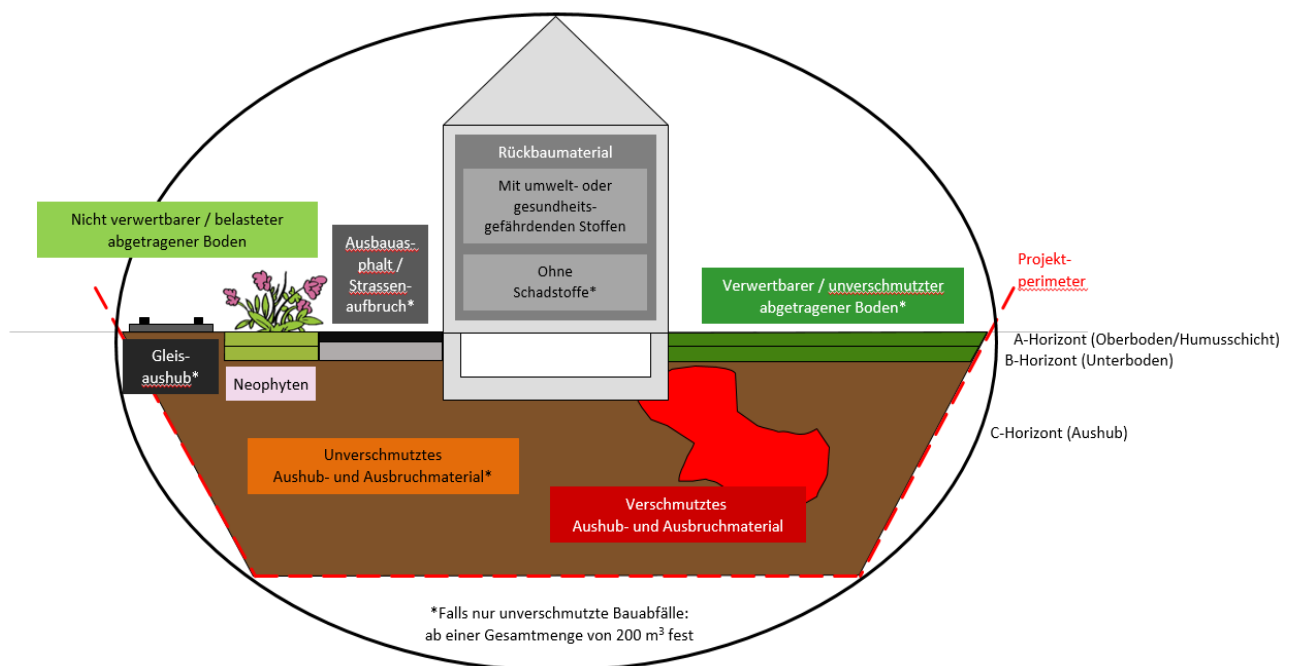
Rückbaumaterial

Mit umwelt- oder gesundheitsgefährdenden Stoffen

Ohne Schadstoffe*

Nicht verwertbarer / belasteter abgetragener Boden

Ausbauasphalt / Strassenaufbruch*

Projektperimeter

Verwertbarer / unverschmutzter abgetragener Boden*

Gleisaushub*

Neophyten

A-Horizont (Oberboden/Humusschicht)
B-Horizont (Unterboden)

C-Horizont (Aushub)

Unverschmutztes Aushub- und Ausbruchmaterial*

Verschmutztes Aushub- und Ausbruchmaterial

*Falls nur unverschmutzte Bauabfälle: ab einer Gesamtmenge von 200 m$^3$ fest